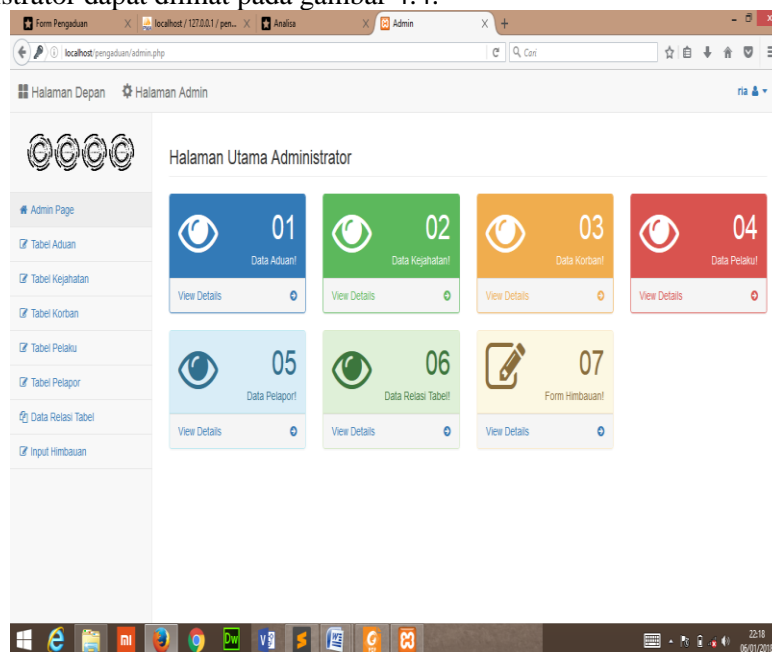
strator dapat dilihat pada gambar 4.4.

Form Pengaduan | localhost / 127.0.0.1 / pen... | Analisa | Admin

localhost/pengaduan/admin.php

Cari

Halaman Depan   Halaman Admin   ria

Halaman Utama Administrator

Admin Page
Tabel Aduan
Tabel Kejahatan
Tabel Korban
Tabel Pelaku
Tabel Pelapor
Data Relasi Tabel
Input Himbauan

01 Data Aduan! View Details

02 Data Kejahatan! View Details

03 Data Korban! View Details

04 Data Pelaku! View Details

05 Data Pelapor! View Details

06 Data Relasi Tabel! View Details

07 Form Himbauan! View Details

22:18
06/01/2016